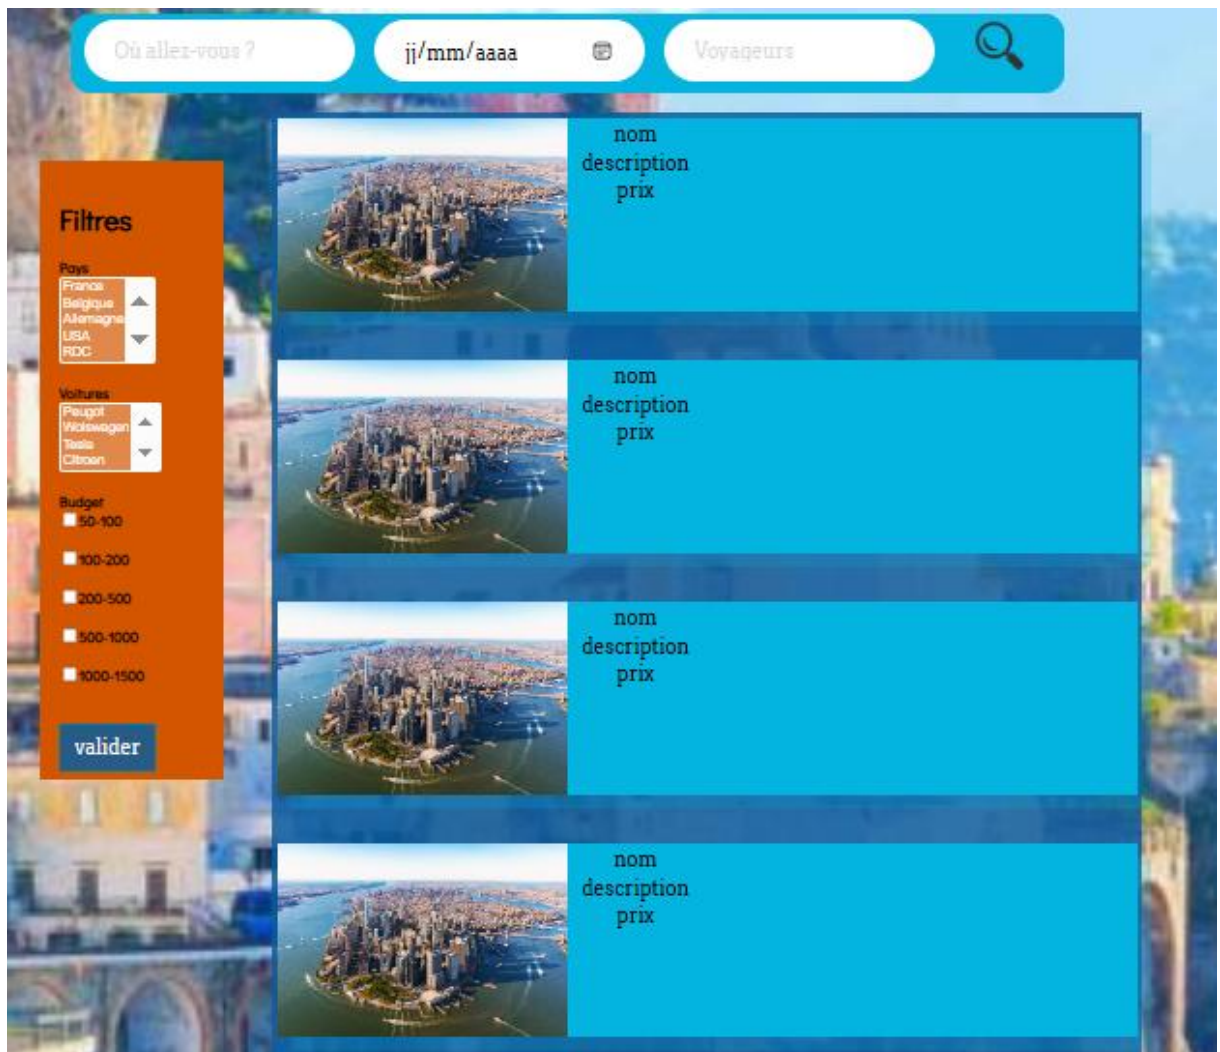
Où allez-vous ?

jj/mm/aaaa

Voyageurs

Filtres

Pays
France
Belgique
Allemagne
USA
RDC

Voitures
Peugot
Wolswagen
Tesla
Citroen

Budget
50-100
100-200
200-500
500-1000
1000-1500

valider

nom
description
prix

nom
description
prix

nom
description
prix

nom
description
prix